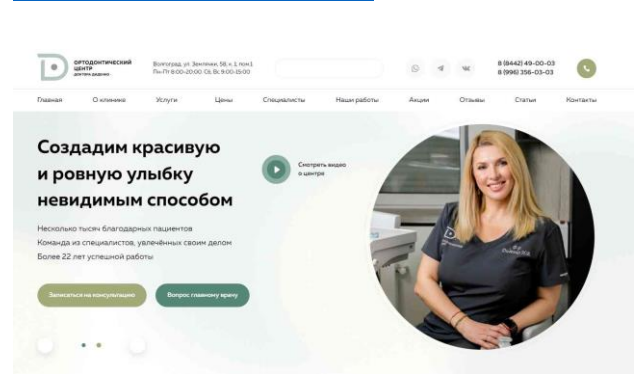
ОРТОДОНТИЧЕСКИЙ ЦЕНТР ДОКТОРА ДАШКИНО

Волгоград, ул. Землячки, 58, к. 1, пом.1
Пн-Пт 8:00-20:00; Сб, Вс 9:00-15:00

8 (8442) 49-00-03
8 (996) 356-03-03

Главная О клинике Услуги Цены Специалисты Наши работы Акции Отзывы Статьи Контакты

Создадим красивую и ровную улыбку невидимым способом

Смотреть видео о центре

Несколько тысяч благодарных пациентов
Команда из специалистов, увлечённых своим делом
Более 22 лет успешной работы

Записаться на консультацию

Вопрос главному врачу